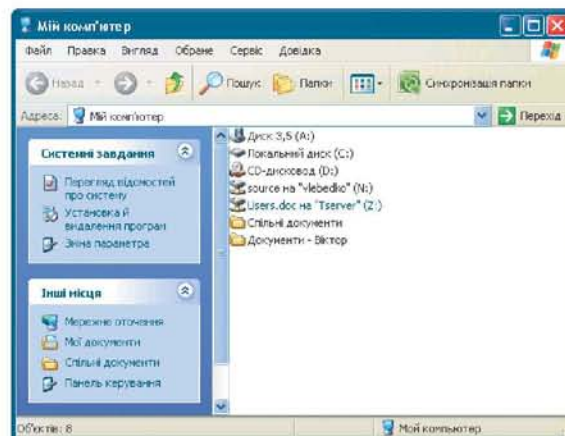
Мій комп'ютер

Файл Правка Вигляд Обране Сервіс Довідка

Назад Пошук Папки Синхронізація папки

Адреса: Мій комп'ютер Перехід

Системні завдання

Перегляд відомостей про систему

Установка й видалення програм

Зміна параметра

Інші місця

Мережне оточення

Мої документи

Спільні документи

Панель керування

Диск 3,5 (A:)

Локальний диск (C:)

CD-дисковод (D:)

source на "vlebedko" (N:)

Users.doc на "Tserver" (Z:)

Спільні документи

Документи - Віктор

Об'єктів: 8

Мой компьютер